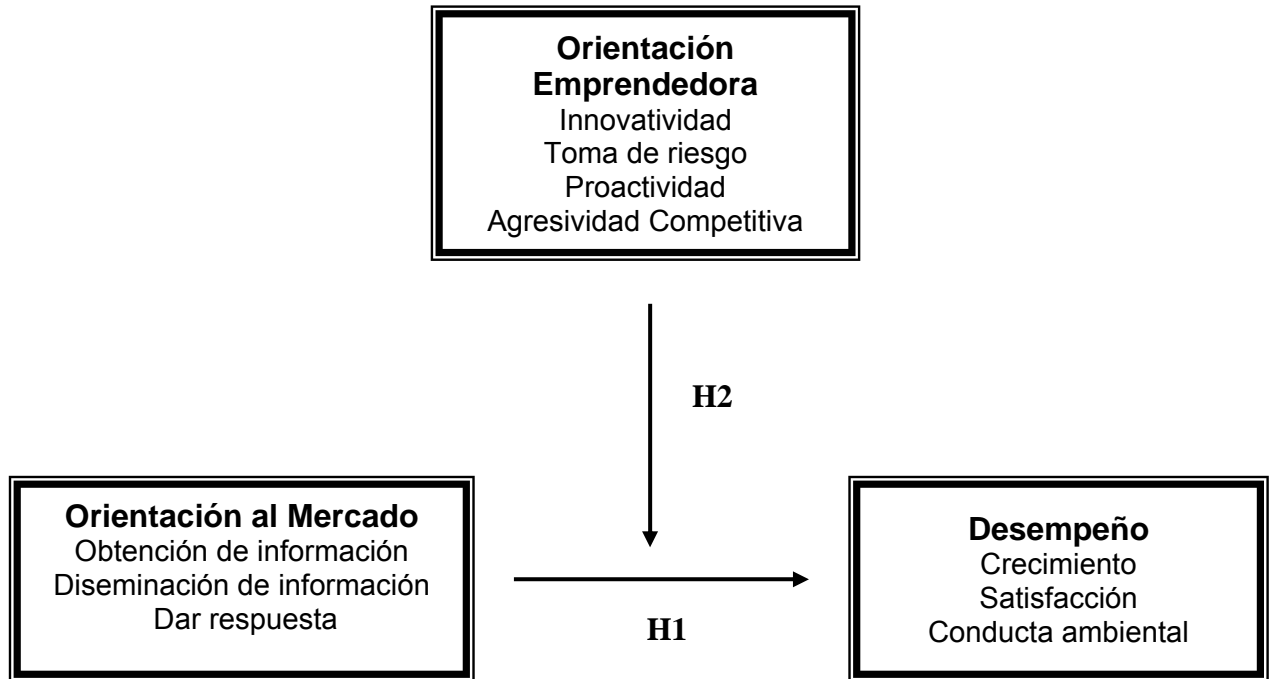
**Orientación Emprendedora**
Innovatividad
Toma de riesgo
Proactividad
Agresividad Competitiva

H2

**Orientación al Mercado**
Obtención de información
Diseminación de información
Dar respuesta

H1

**Desempeño**
Crecimiento
Satisfacción
Conducta ambiental